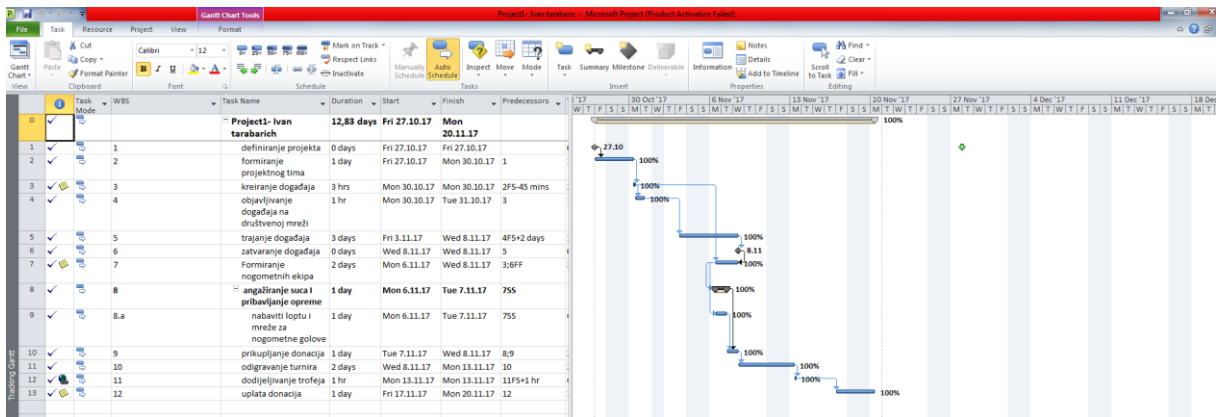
Gantt Chart Tools

Project1- Ivan tarabaric - Microsoft Project (Product Activation Failed)

File Task Resource Project View Format

Gantt Chart View | Paste Cut Copy Format Painter Clipboard | Calibri 12 B I U Font | Mark on Track Respect Links Inactivate Schedule | Manually Schedule Auto Schedule | Inspect Move Mode Tasks | Task Summary Milestone Deliverable Insert | Information Notes Details Add to Timeline Properties | Scroll to Task Find Clear Fill Editing

| | | Task Mode | WBS | Task Name | Duration | Start | Finish | Predecessors |
|---|---|---|---|---|---|---|---|---|
| 0 | | | | Project1- Ivan tarabarich | 12,83 days | Fri 27.10.17 | Mon 20.11.17 | |
| 1 | ✓ | | 1 | definiranje projekta | 0 days | Fri 27.10.17 | Fri 27.10.17 | |
| 2 | ✓ | | 2 | formiranje projektnog tima | 1 day | Fri 27.10.17 | Mon 30.10.17 | 1 |
| 3 | ✓ | | 3 | kreiranje događaja | 3 hrs | Mon 30.10.17 | Mon 30.10.17 | 2FS-45 mins |
| 4 | ✓ | | 4 | objavljivanje događaja na društvenoj mreži | 1 hr | Mon 30.10.17 | Tue 31.10.17 | 3 |
| 5 | ✓ | | 5 | trajanje događaja | 3 days | Fri 3.11.17 | Wed 8.11.17 | 4FS+2 days |
| 6 | ✓ | | 6 | zatvaranje događaja | 0 days | Wed 8.11.17 | Wed 8.11.17 | 5 |
| 7 | ✓ | | 7 | Formiranje nogometnih ekipa | 2 days | Mon 6.11.17 | Wed 8.11.17 | 3;6FF |
| 8 | ✓ | | 8 | angažiranje suca I pribavljanje opreme | 1 day | Mon 6.11.17 | Tue 7.11.17 | 7SS |
| 9 | ✓ | | 8.a | nabaviti loptu i mreže za nogometne golove | 1 day | Mon 6.11.17 | Tue 7.11.17 | 7SS |
| 10 | ✓ | | 9 | prikupljanje donacija | 1 day | Tue 7.11.17 | Wed 8.11.17 | 8;9 |
| 11 | ✓ | | 10 | odigravanje turnira | 2 days | Wed 8.11.17 | Mon 13.11.17 | 10 |
| 12 | ✓ | | 11 | dodijeljivanje trofeja | 1 hr | Mon 13.11.17 | Mon 13.11.17 | 11FS+1 hr |
| 13 | ✓ | | 12 | uplata donacija | 1 day | Fri 17.11.17 | Mon 20.11.17 | 12 |

'17 | 30 Oct '17 | 6 Nov '17 | 13 Nov '17 | 20 Nov '17 | 27 Nov '17 | 4 Dec '17 | 11 Dec '17 | 18 Dec
W T F S S M T W T F S S M T W T F S S M T W T F S S M T W T F S S M T W T F S S M T W T F S S M T W T F S S M T

100%
27.10
100%
100%
100%
100%
8.11
100%
100%
100%
100%
100%
100%
100%

Tracking Gantt